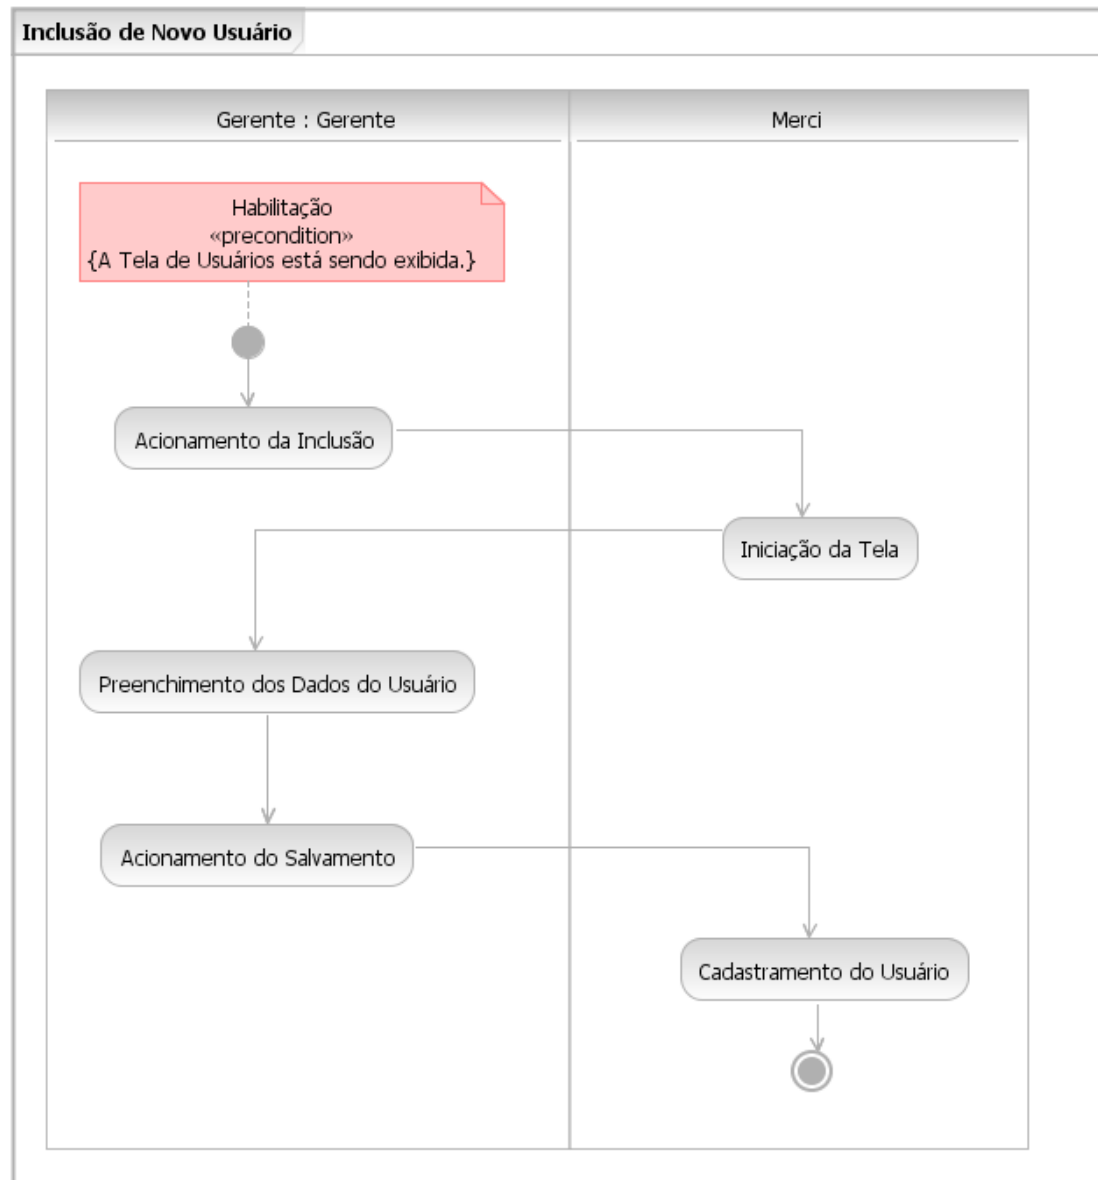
Inclusão de Novo Usuário

Gerente : Gerente

Merci

Habilitação
«precondition»
{A Tela de Usuários está sendo exibida.}

Acionamento da Inclusão

Iniciação da Tela

Preenchimento dos Dados do Usuário

Acionamento do Salvamento

Cadastramento do Usuário